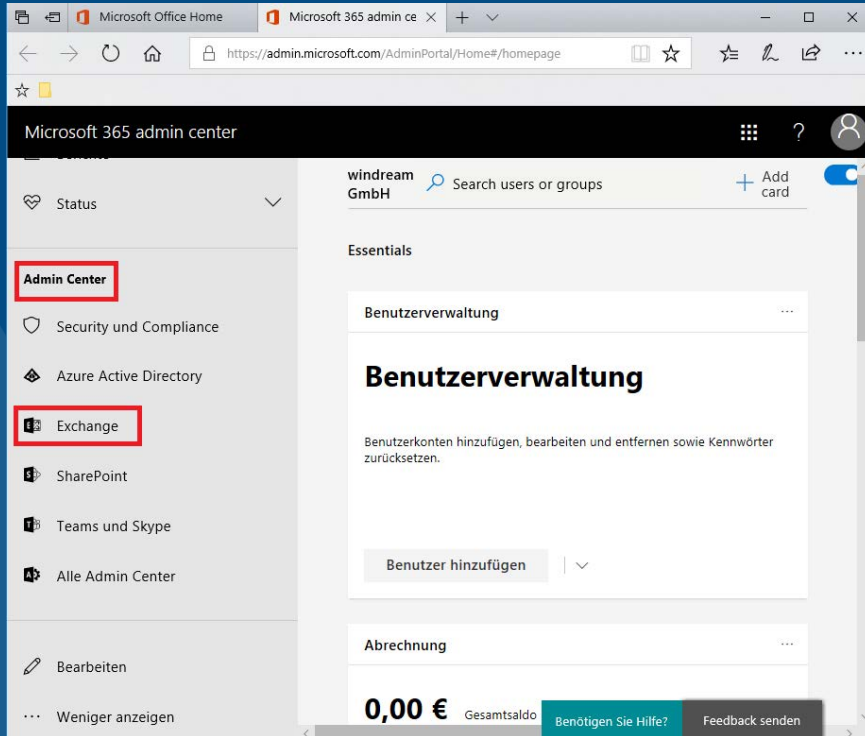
Microsoft Office Home
Microsoft 365 admin ce
https://admin.microsoft.com/AdminPortal/Home#/homepage

Microsoft 365 admin center

Status

Admin Center

Security und Compliance

Azure Active Directory

Exchange

SharePoint

Teams und Skype

Alle Admin Center

Bearbeiten

Weniger anzeigen

windream GmbH

Search users or groups

Add card

Essentials

Benutzerverwaltung

Benutzerverwaltung

Benutzerkonten hinzufügen, bearbeiten und entfernen sowie Kennwörter zurücksetzen.

Benutzer hinzufügen

Abrechnung

0,00 € Gesamtsaldo

Benötigen Sie Hilfe?

Feedback senden